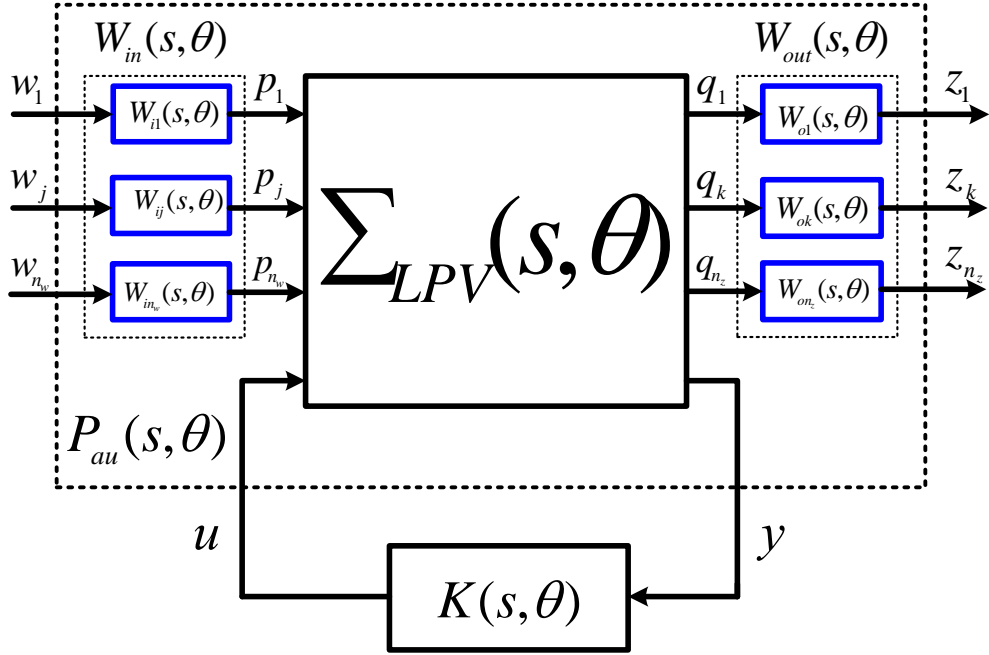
$W_{in}(s,\theta)$

$W_{out}(s,\theta)$

$w_1$

$W_{i1}(s,\theta)$

$p_1$

$q_1$

$W_{o1}(s,\theta)$

$z_1$

$w_j$

$W_{ij}(s,\theta)$

$p_j$

$\sum_{LPV}(s,\theta)$

$q_k$

$W_{ok}(s,\theta)$

$z_k$

$w_{n_w}$

$W_{in_w}(s,\theta)$

$p_{n_w}$

$q_{n_z}$

$W_{on_z}(s,\theta)$

$z_{n_z}$

$P_{au}(s,\theta)$

$u$

$y$

$K(s,\theta)$